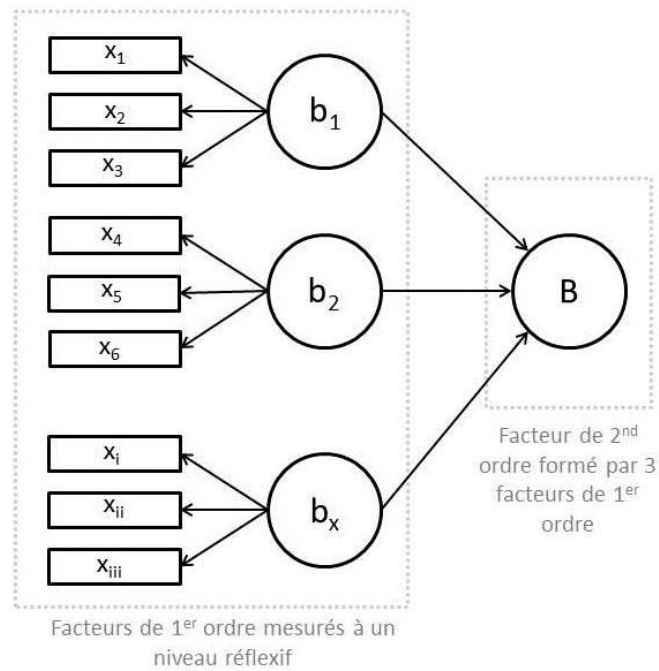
$x_1$
$x_2$
$x_3$
$b_1$
$x_4$
$x_5$
$x_6$
$b_2$
B
$x_i$
$x_{ii}$
$x_{iii}$
$b_x$

Facteur de 2$^{nd}$ ordre formé par 3 facteurs de 1$^{er}$ ordre

Facteurs de 1$^{er}$ ordre mesurés à un niveau réflexif